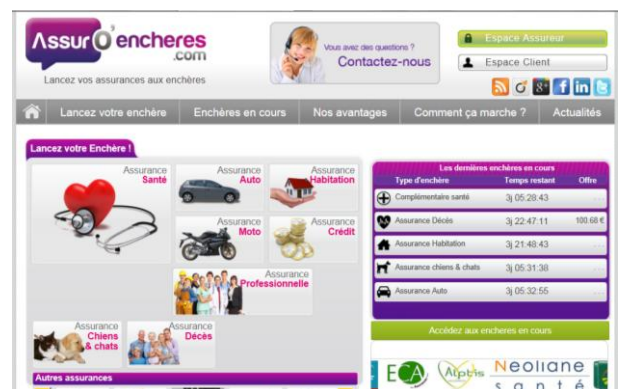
AssurO'encheres.com
Lancez vos assurances aux enchères

Vous avez des questions ?
Contactez-nous

Espace Assureur
Espace Client

Lancez votre enchère | Enchères en cours | Nos avantages | Comment ça marche ? | Actualités

Lancez votre Enchère !

Assurance Santé
Assurance Auto
Assurance Habitation
Assurance Moto
Assurance Crédit
Assurance Professionnelle
Assurance Chiens & chats
Assurance Décès

Autres assurances

Les dernières enchères en cours

| Type d'enchère | Temps restant | Offre |
|---|---|---|
| Complémentaire santé | 3j 05:28:43 | - |
| Assurance Décès | 3j 22:47:11 | 100.60 € |
| Assurance Habitation | 3j 21:48:43 | - |
| Assurance chiens & chats | 3j 05:31:38 | - |
| Assurance Auto | 3j 05:32:55 | - |

Accédez aux encheres en cours

ECA
Alptis
Neoliane santé